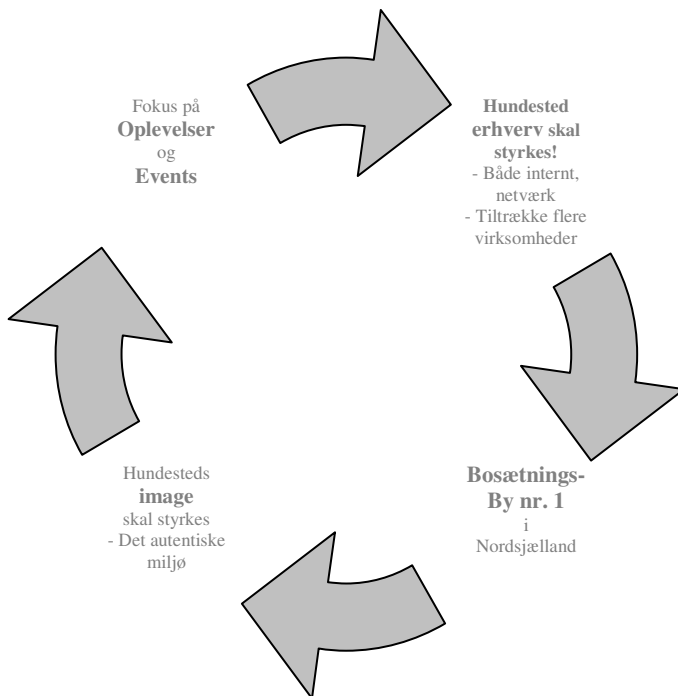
Fokus på
**Oplevelser**
og
**Events**

**Hundested erhverv skal styrkes!**
- Både internt, netværk
- Tiltrække flere virksomheder

**Bosætnings-By nr. 1**
i
Nordsjælland

Hundesteds
**image**
skal styrkes
- Det autentiske miljø